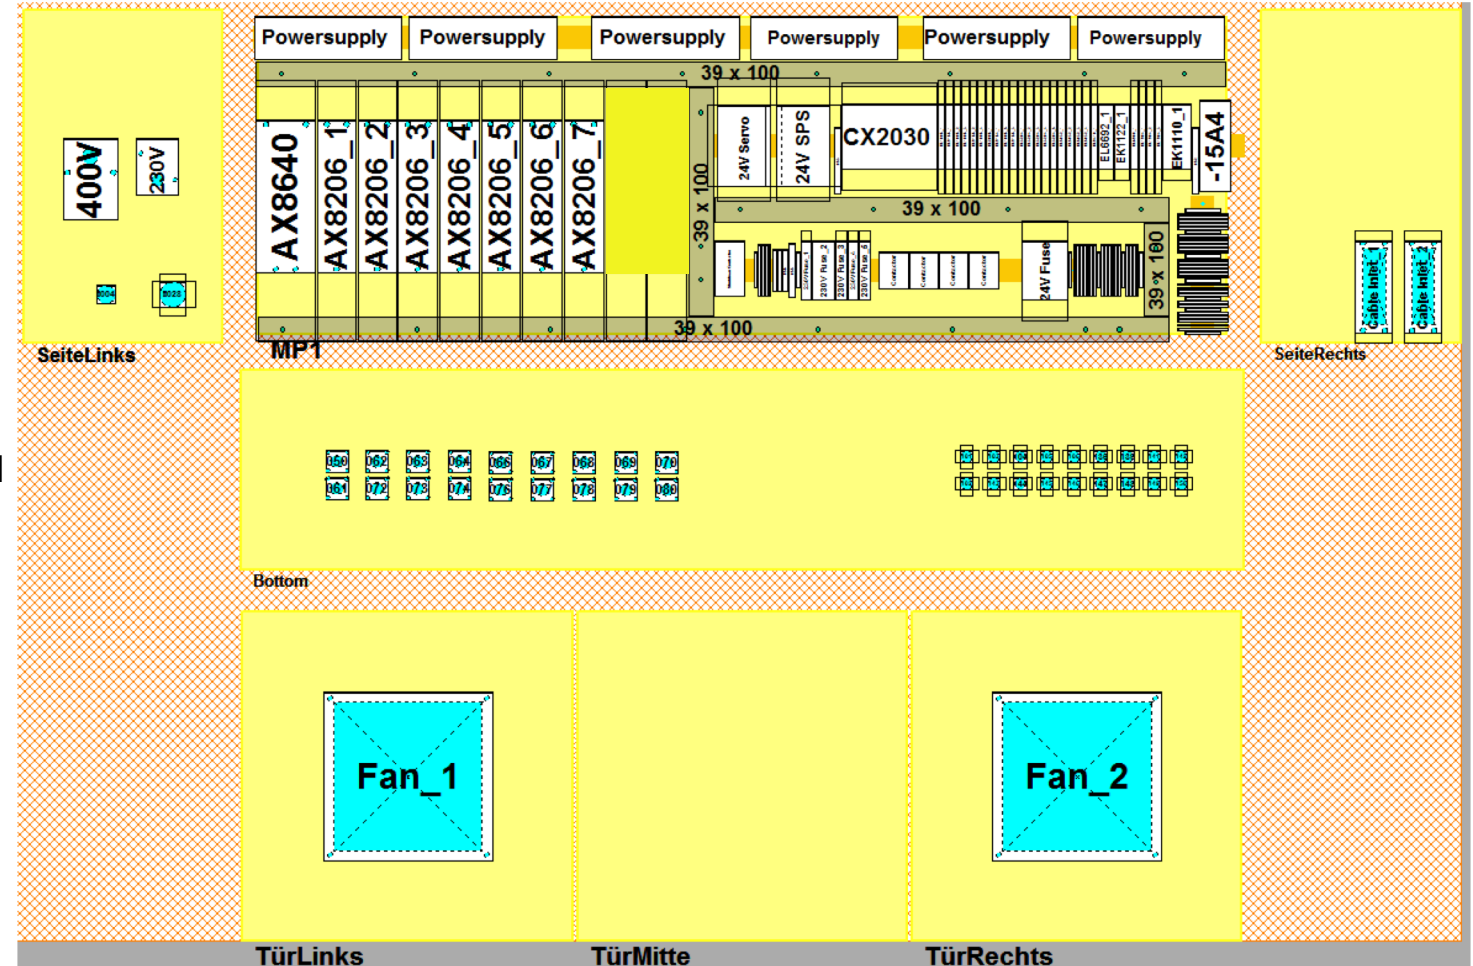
400V
230V
SeiteLinks

Powersupply Powersupply Powersupply Powersupply Powersupply Powersupply

39 x 100

AX8640 AX8206_1 AX8206_2 AX8206_3 AX8206_4 AX8206_5 AX8206_6 AX8206_7

39 x 100
24V Servo
24V SPS
CX2030
EL6692_1
EK1122_1
EK1110_1
-15A4
39 x 100
24V Fuse
39 x 100
39 x 100
MP1

Cable Inlet_1
Cable Inlet_2
SeiteRechts

060 062 063 064 066 067 068 069 070
061 072 073 074 075 077 078 079 080

Bottom

Fan_1
Fan_2

TürLinks TürMitte TürRechts